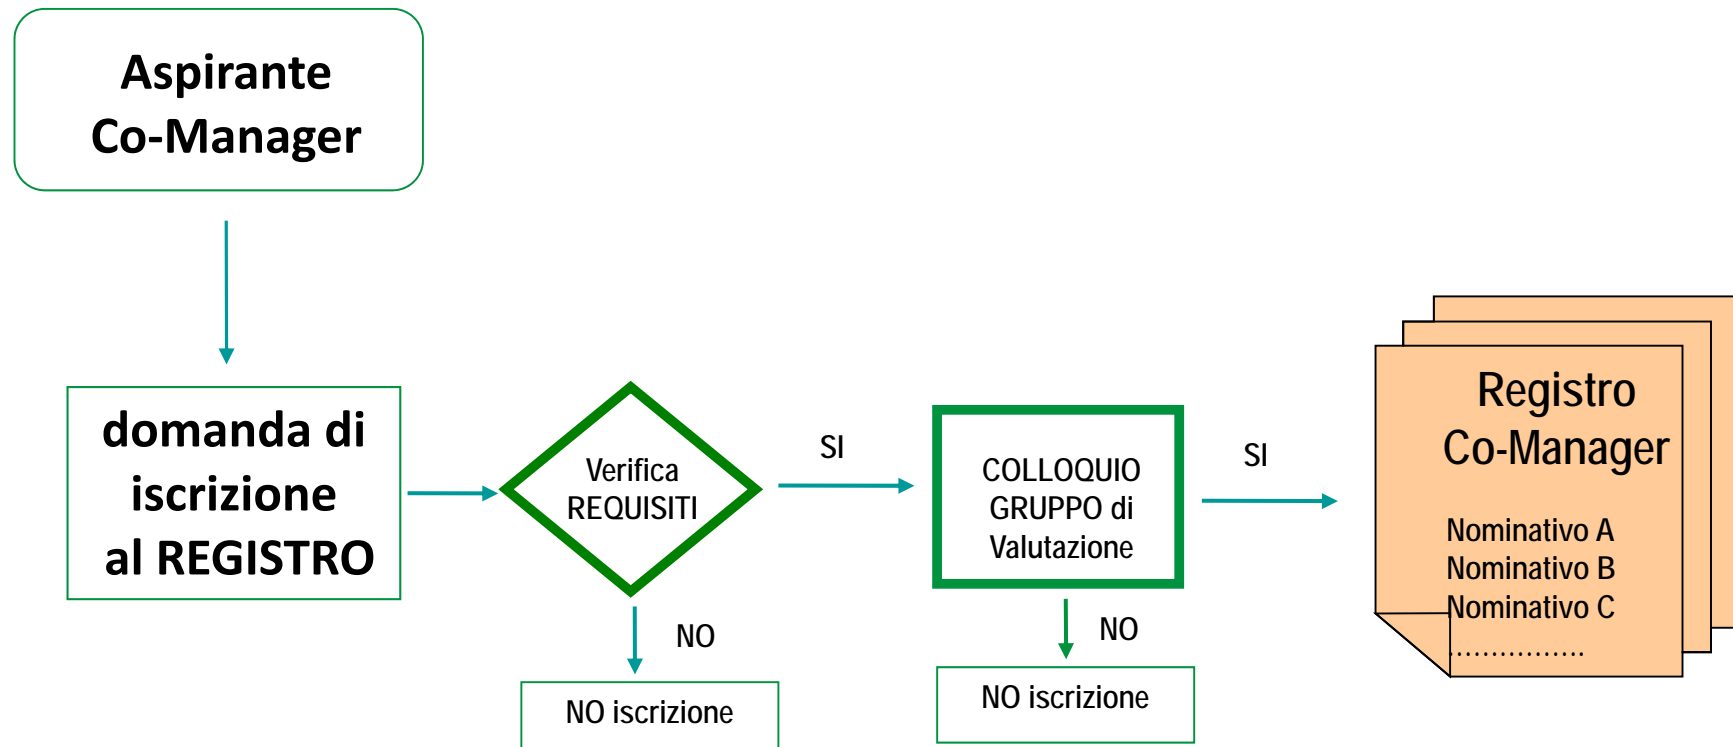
Aspirante Co-Manager

domanda di iscrizione al REGISTRO

Verifica REQUISITI

SI

NO

NO iscrizione

COLLOQUIO GRUPPO di Valutazione

SI

NO

NO iscrizione

Registro Co-Manager

Nominativo A
Nominativo B
Nominativo C
...............